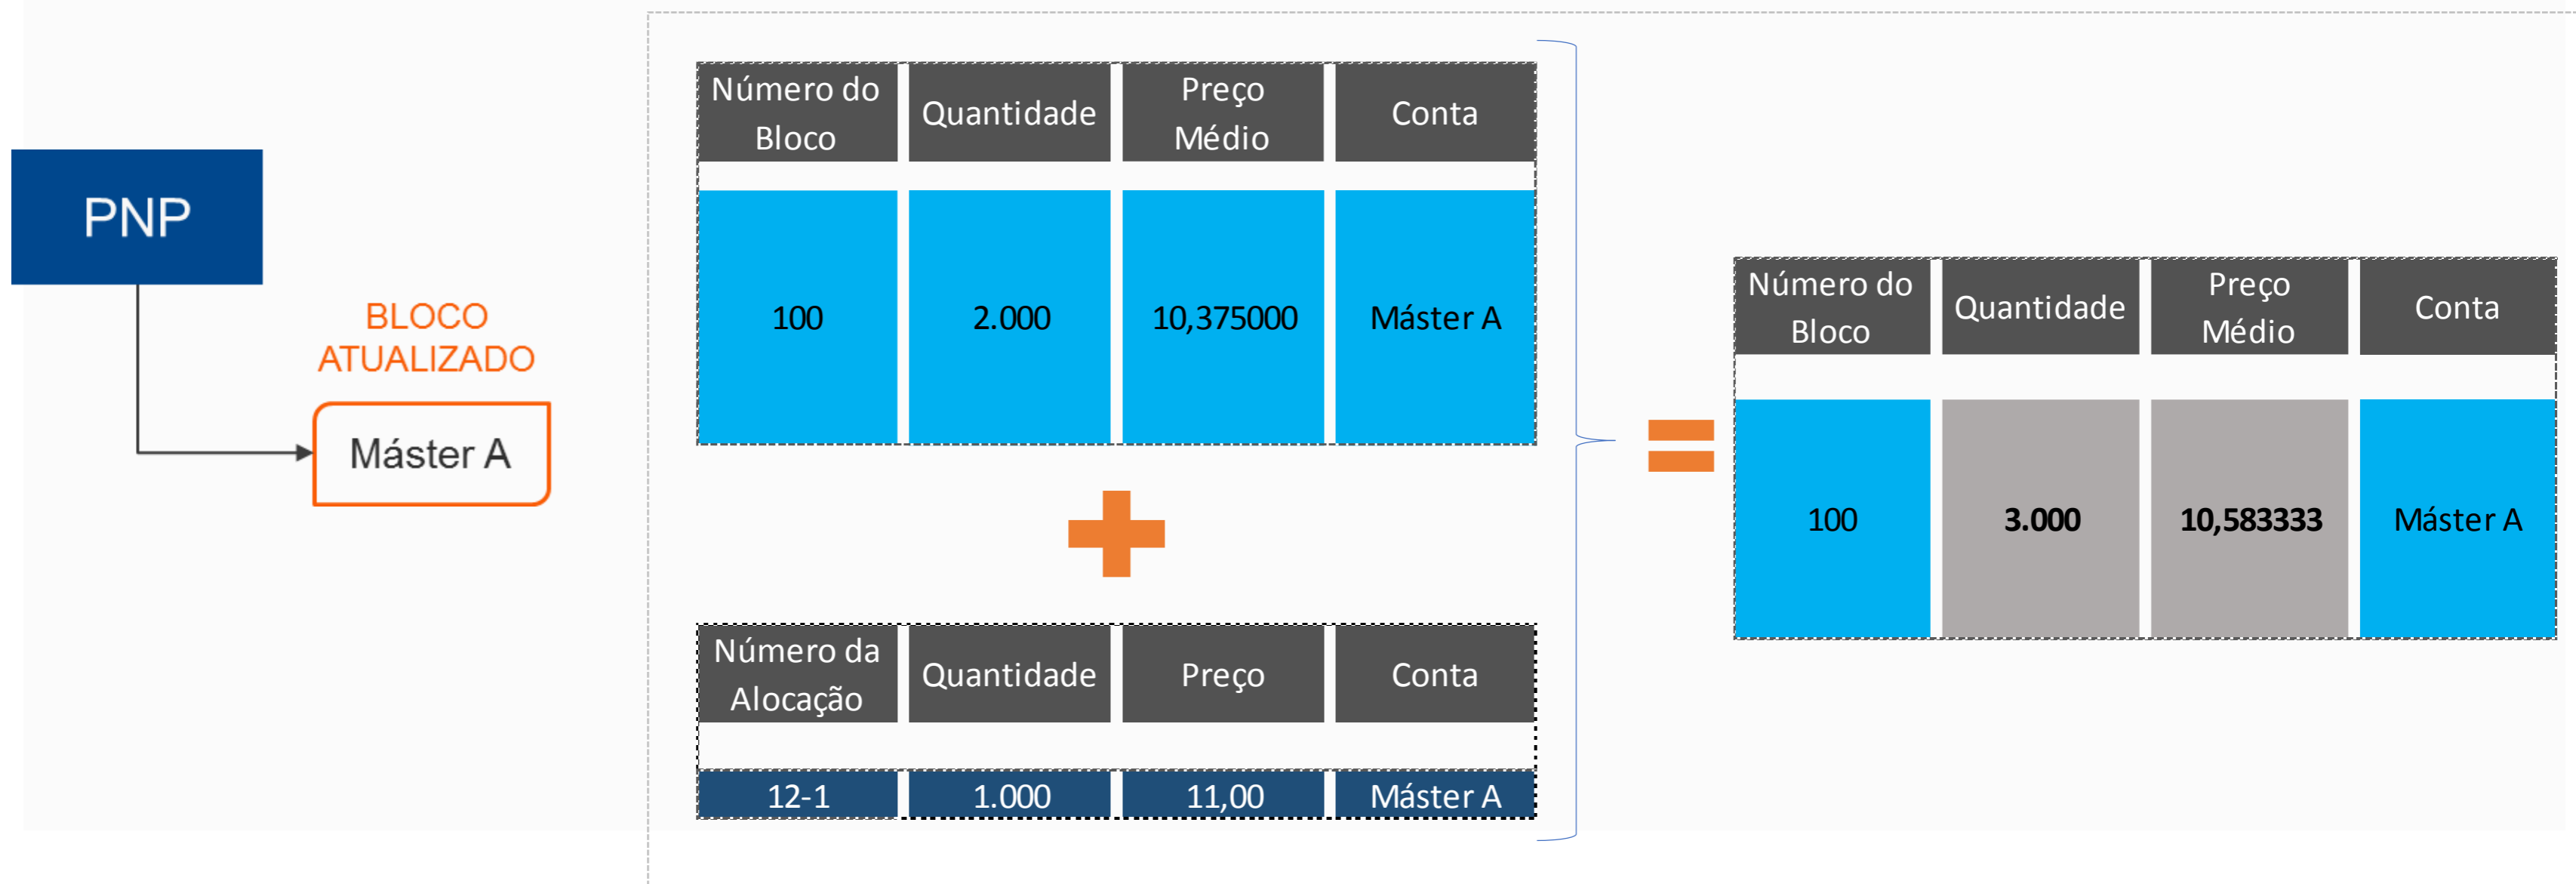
PNP

BLOCO ATUALIZADO

Máster A

| Número do Bloco | Quantidade | Preço Médio | Conta |
|---|---|---|---|
| 100 | 2.000 | 10,375000 | Máster A |

| Número da Alocação | Quantidade | Preço | Conta |
|---|---|---|---|
| 12-1 | 1.000 | 11,00 | Máster A |

| Número do Bloco | Quantidade | Preço Médio | Conta |
|---|---|---|---|
| 100 | 3.000 | 10,583333 | Máster A |